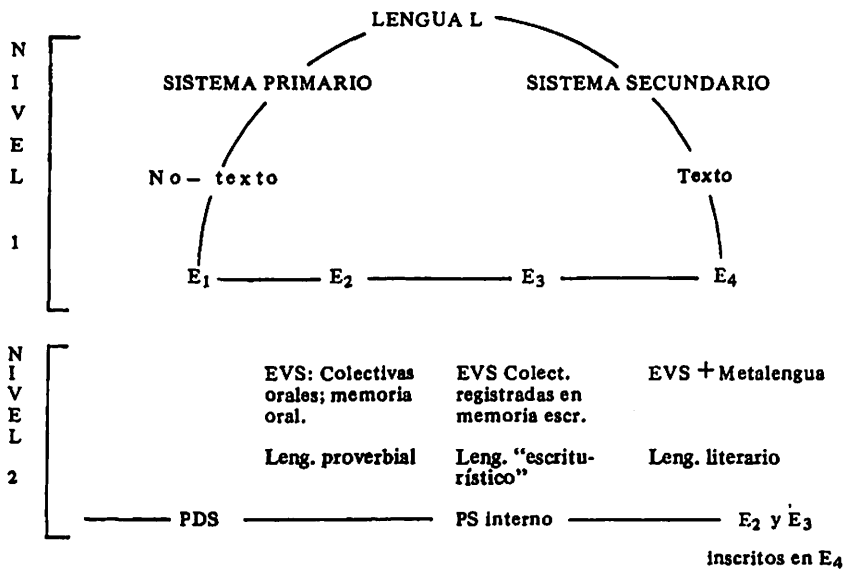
N
I
V
E
L

1

LENGUA L

SISTEMA PRIMARIO

SISTEMA SECUNDARIO

No– texto

Texto

$E_1$ —— $E_2$ —— $E_3$ —— $E_4$

N
I
V
E
L

2

EVS: Colectivas orales; memoria oral.

EVS Colect. registradas en memoria escr.

EVS + Metalengua

Leng. proverbial

Leng. "escriturístico"

Leng. literario

—— PDS —— PS interno —— $E_2$ y $E_3$ inscritos en $E_4$